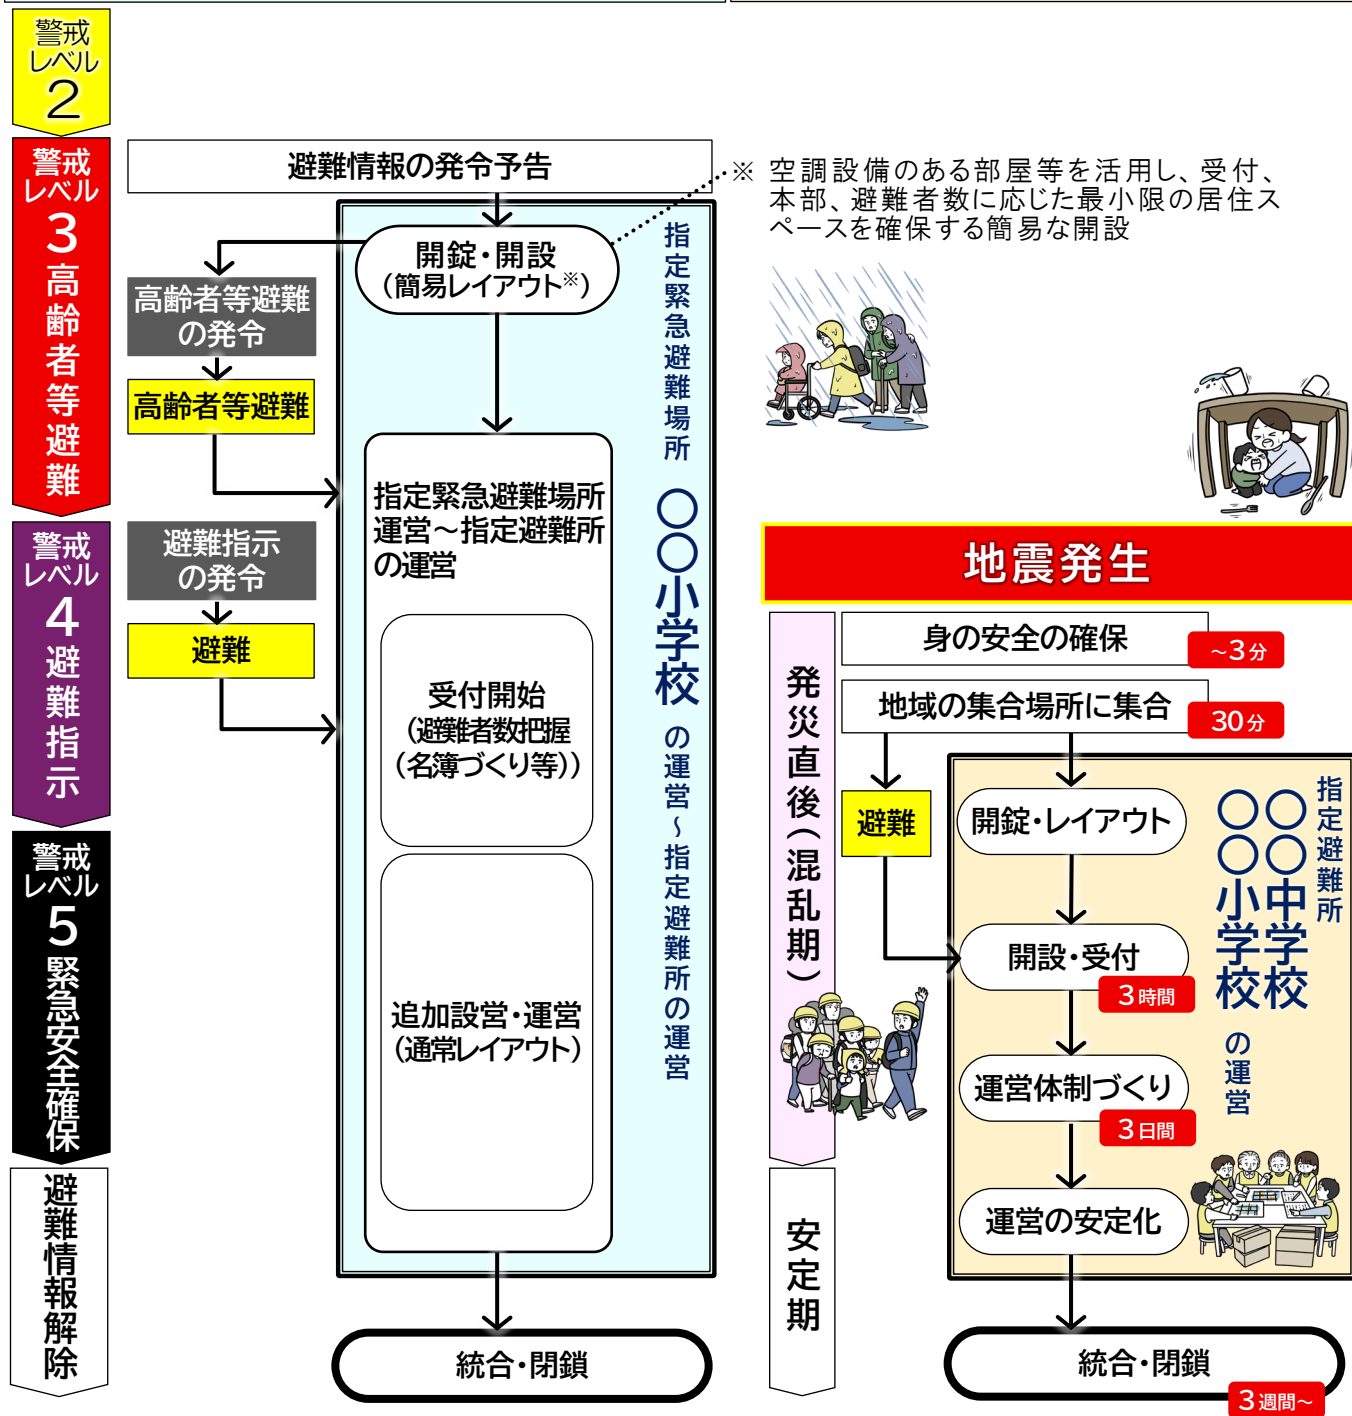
警戒レベル2

警戒レベル3 高齢者等避難

警戒レベル4 避難指示

警戒レベル5 緊急安全確保

避難情報解除

避難情報の発令予告

開錠・開設
(簡易レイアウト※)

※ 空調設備のある部屋等を活用し、受付、本部、避難者数に応じた最小限の居住スペースを確保する簡易な開設

高齢者等避難の発令

高齢者等避難

指定緊急避難場所運営～指定避難所の運営

避難指示の発令

避難

受付開始
(避難者数把握
(名簿づくり等))

追加設営・運営
(通常レイアウト)

指定緊急避難場所 ○○小学校 の運営～指定避難所の運営

統合・閉鎖

地震発生

発災直後(混乱期)

身の安全の確保 ～3分

地域の集合場所に集合 30分

避難

開錠・レイアウト

開設・受付 3時間

運営体制づくり 3日間

運営の安定化

指定避難所 ○○小学校 ○○中学校 の運営

安定期

統合・閉鎖 3週間～